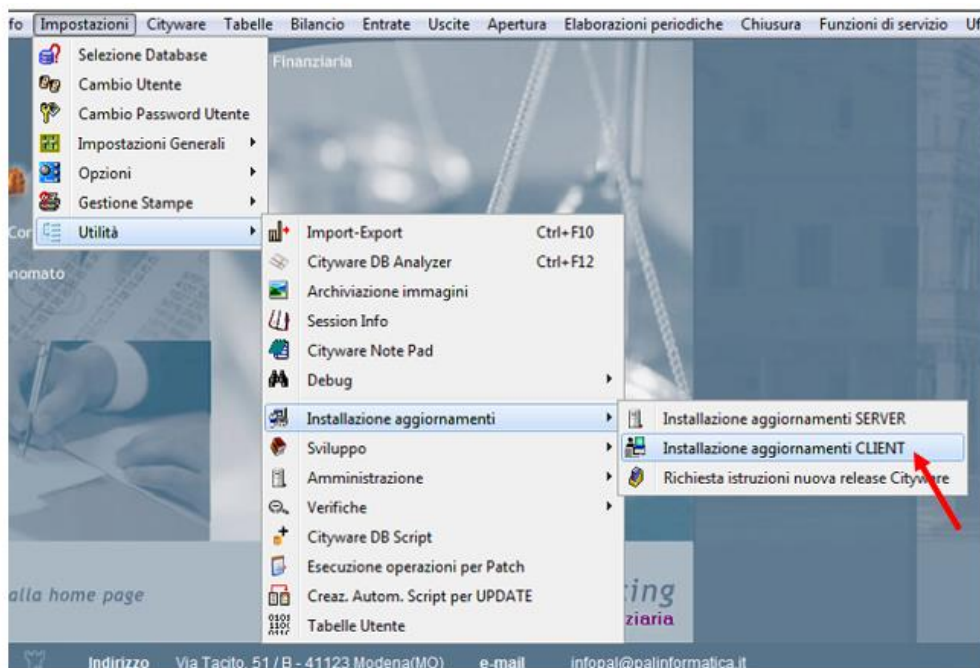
fo Impostazioni Cityware Tabelle Bilancio Entrate Uscite Apertura Elaborazioni periodiche Chiusura Funzioni di servizio Uf

Selezione Database
Cambio Utente
Cambio Password Utente
Impostazioni Generali
Opzioni
Gestione Stampe
Utilità

Finanziaria

Cor

nomato

Import-Export Ctrl+F10
Cityware DB Analyzer Ctrl+F12
Archiviazione immagini
Session Info
Cityware Note Pad
Debug
Installazione aggiornamenti
Sviluppo
Amministrazione
Verifiche
Cityware DB Script
Esecuzione operazioni per Patch
Creaz. Autom. Script per UPDATE
Tabelle Utente

Installazione aggiornamenti SERVER
Installazione aggiornamenti CLIENT
Richiesta istruzioni nuova release Cityw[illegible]re

alla home page

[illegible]ing
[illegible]ziaria

Indirizzo Via Tacito, 51 / B - 41123 Modena(MO) e-mail infopal@palinformatica.it